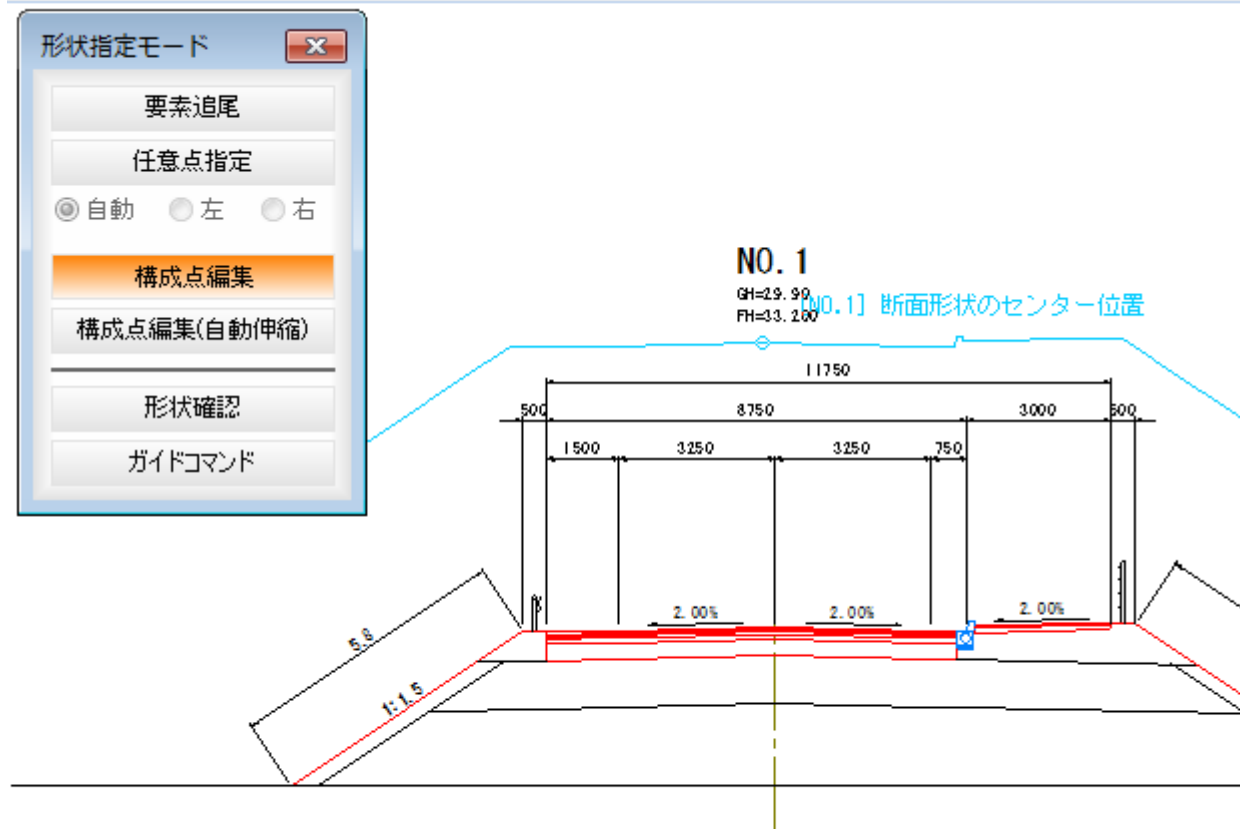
形状指定モード

要素追尾

任意点指定

自動 左 右

構成点編集

構成点編集(自動伸縮)

形状確認

ガイドコマンド

NO. 1

GH=29.90
FH=33.200

[NO.1] 断面形状のセンター位置

11750

500 8750 3000 500

1500 3250 3250 750

2.00%

2.00%

2.00%

5.8

1:1.5